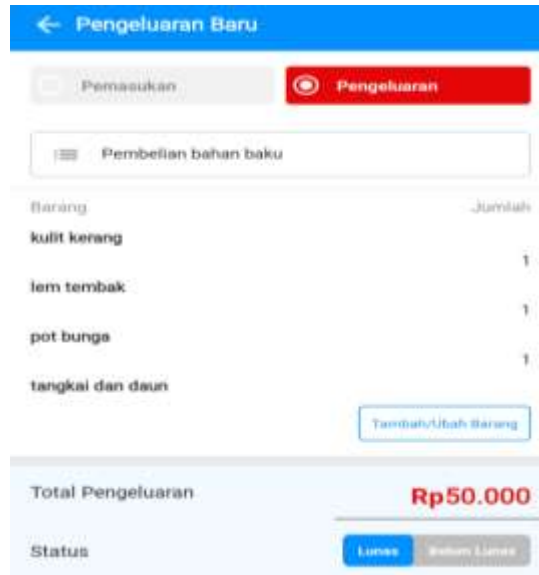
← Pengeluaran Baru

Pemasukan

Pengeluaran

Pembelian bahan baku

Barang

Jumlah

kulit kerang

1

lem tembak

1

pot bunga

1

tangkai dan daun

Tambah/Ubah Barang

Total Pengeluaran

Rp50.000

Status

Lunas

Belum Lunas